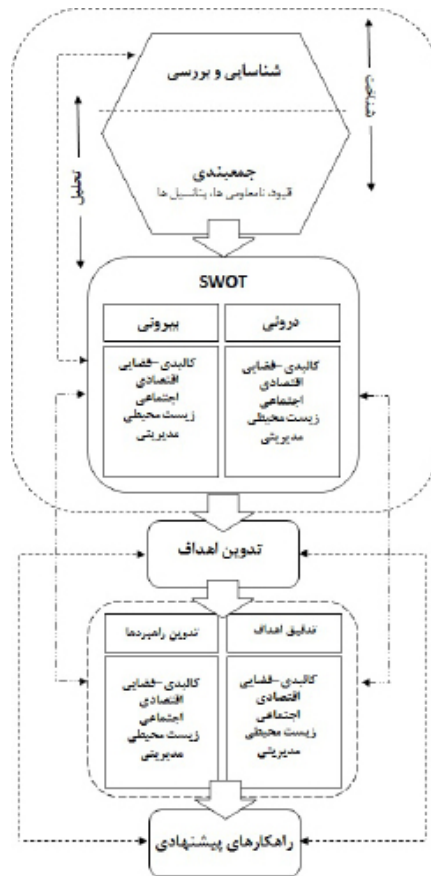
شناسایی و بررسی

جمعبندی

قیود، نامعلومی ها، پتانسیل ها

شناخت

تحلیل

SWOT

بیرونی

درونی

کالبدی-فضایی
اقتصادی
اجتماعی
زیست محیطی
مدیریتی

کالبدی-فضایی
اقتصادی
اجتماعی
زیست محیطی
مدیریتی

تدوین اهداف

تدوین راهبردها

تدقیق اهداف

کالبدی-فضایی
اقتصادی
اجتماعی
زیست محیطی
مدیریتی

کالبدی-فضایی
اقتصادی
اجتماعی
زیست محیطی
مدیریتی

راهکارهای پیشنهادی